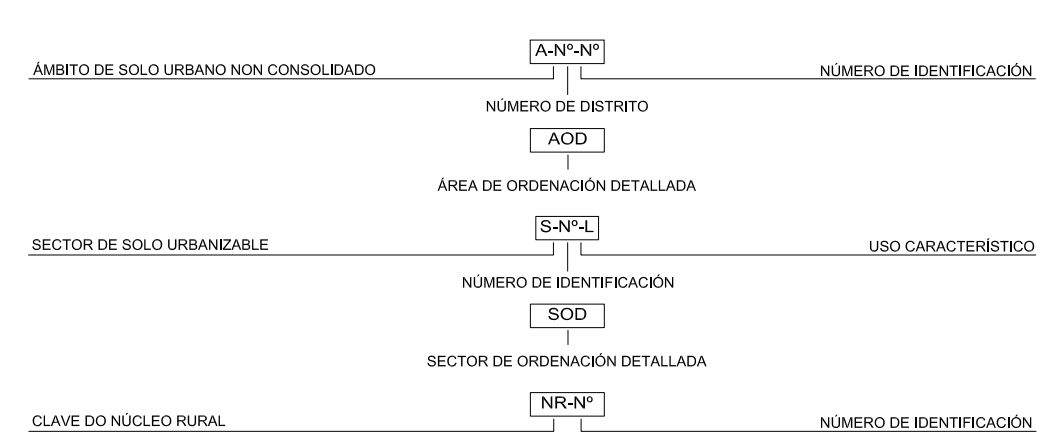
A-Nº-Nº

ÁMBITO DE SOLO URBANO NON CONSOLIDADO

NÚMERO DE IDENTIFICACIÓN

NÚMERO DE DISTRITO

AOD

ÁREA DE ORDENACIÓN DETALLADA

S-Nº-L

SECTOR DE SOLO URBANIZABLE

USO CARACTERÍSTICO

NÚMERO DE IDENTIFICACIÓN

SOD

SECTOR DE ORDENACIÓN DETALLADA

NR-Nº

CLAVE DO NÚCLEO RURAL

NÚMERO DE IDENTIFICACIÓN